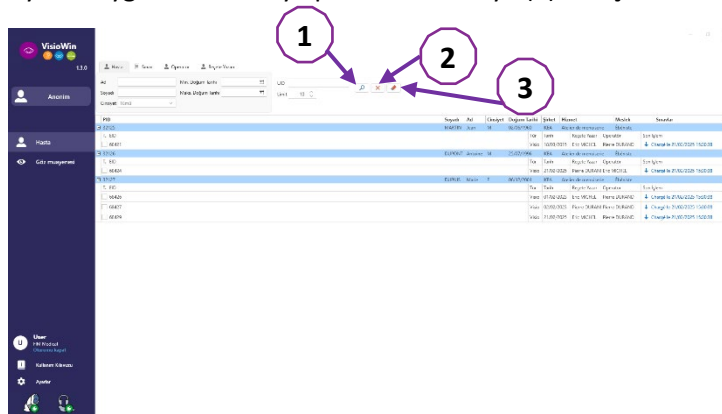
VisioWin
1.3.0
Anamnez
Hasta
Göz muayenesi
User
Çıkış yap
Kullanım Kılavuzu
Ayarlar

Hasta | İlave | Operatör | Seçim Yapın

Ad
Soyadı
Cinsiyet
Min. Doğum tarihi
Maks. Doğum tarihi
UID
Limit 10

1
2
3

| PID | Soyadı | Ad | Cinsiyet | Doğum tarihi | Şube | Hizmet | Meslek | Sonuçlar |
|---|---|---|---|---|---|---|---|---|
| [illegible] | MARTIN | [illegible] | M | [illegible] | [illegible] | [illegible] | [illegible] | |
| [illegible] | DUPONT | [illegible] | M | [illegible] | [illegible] | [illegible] | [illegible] | |
| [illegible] | DUPUIS | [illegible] | F | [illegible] | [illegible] | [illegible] | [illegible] | |